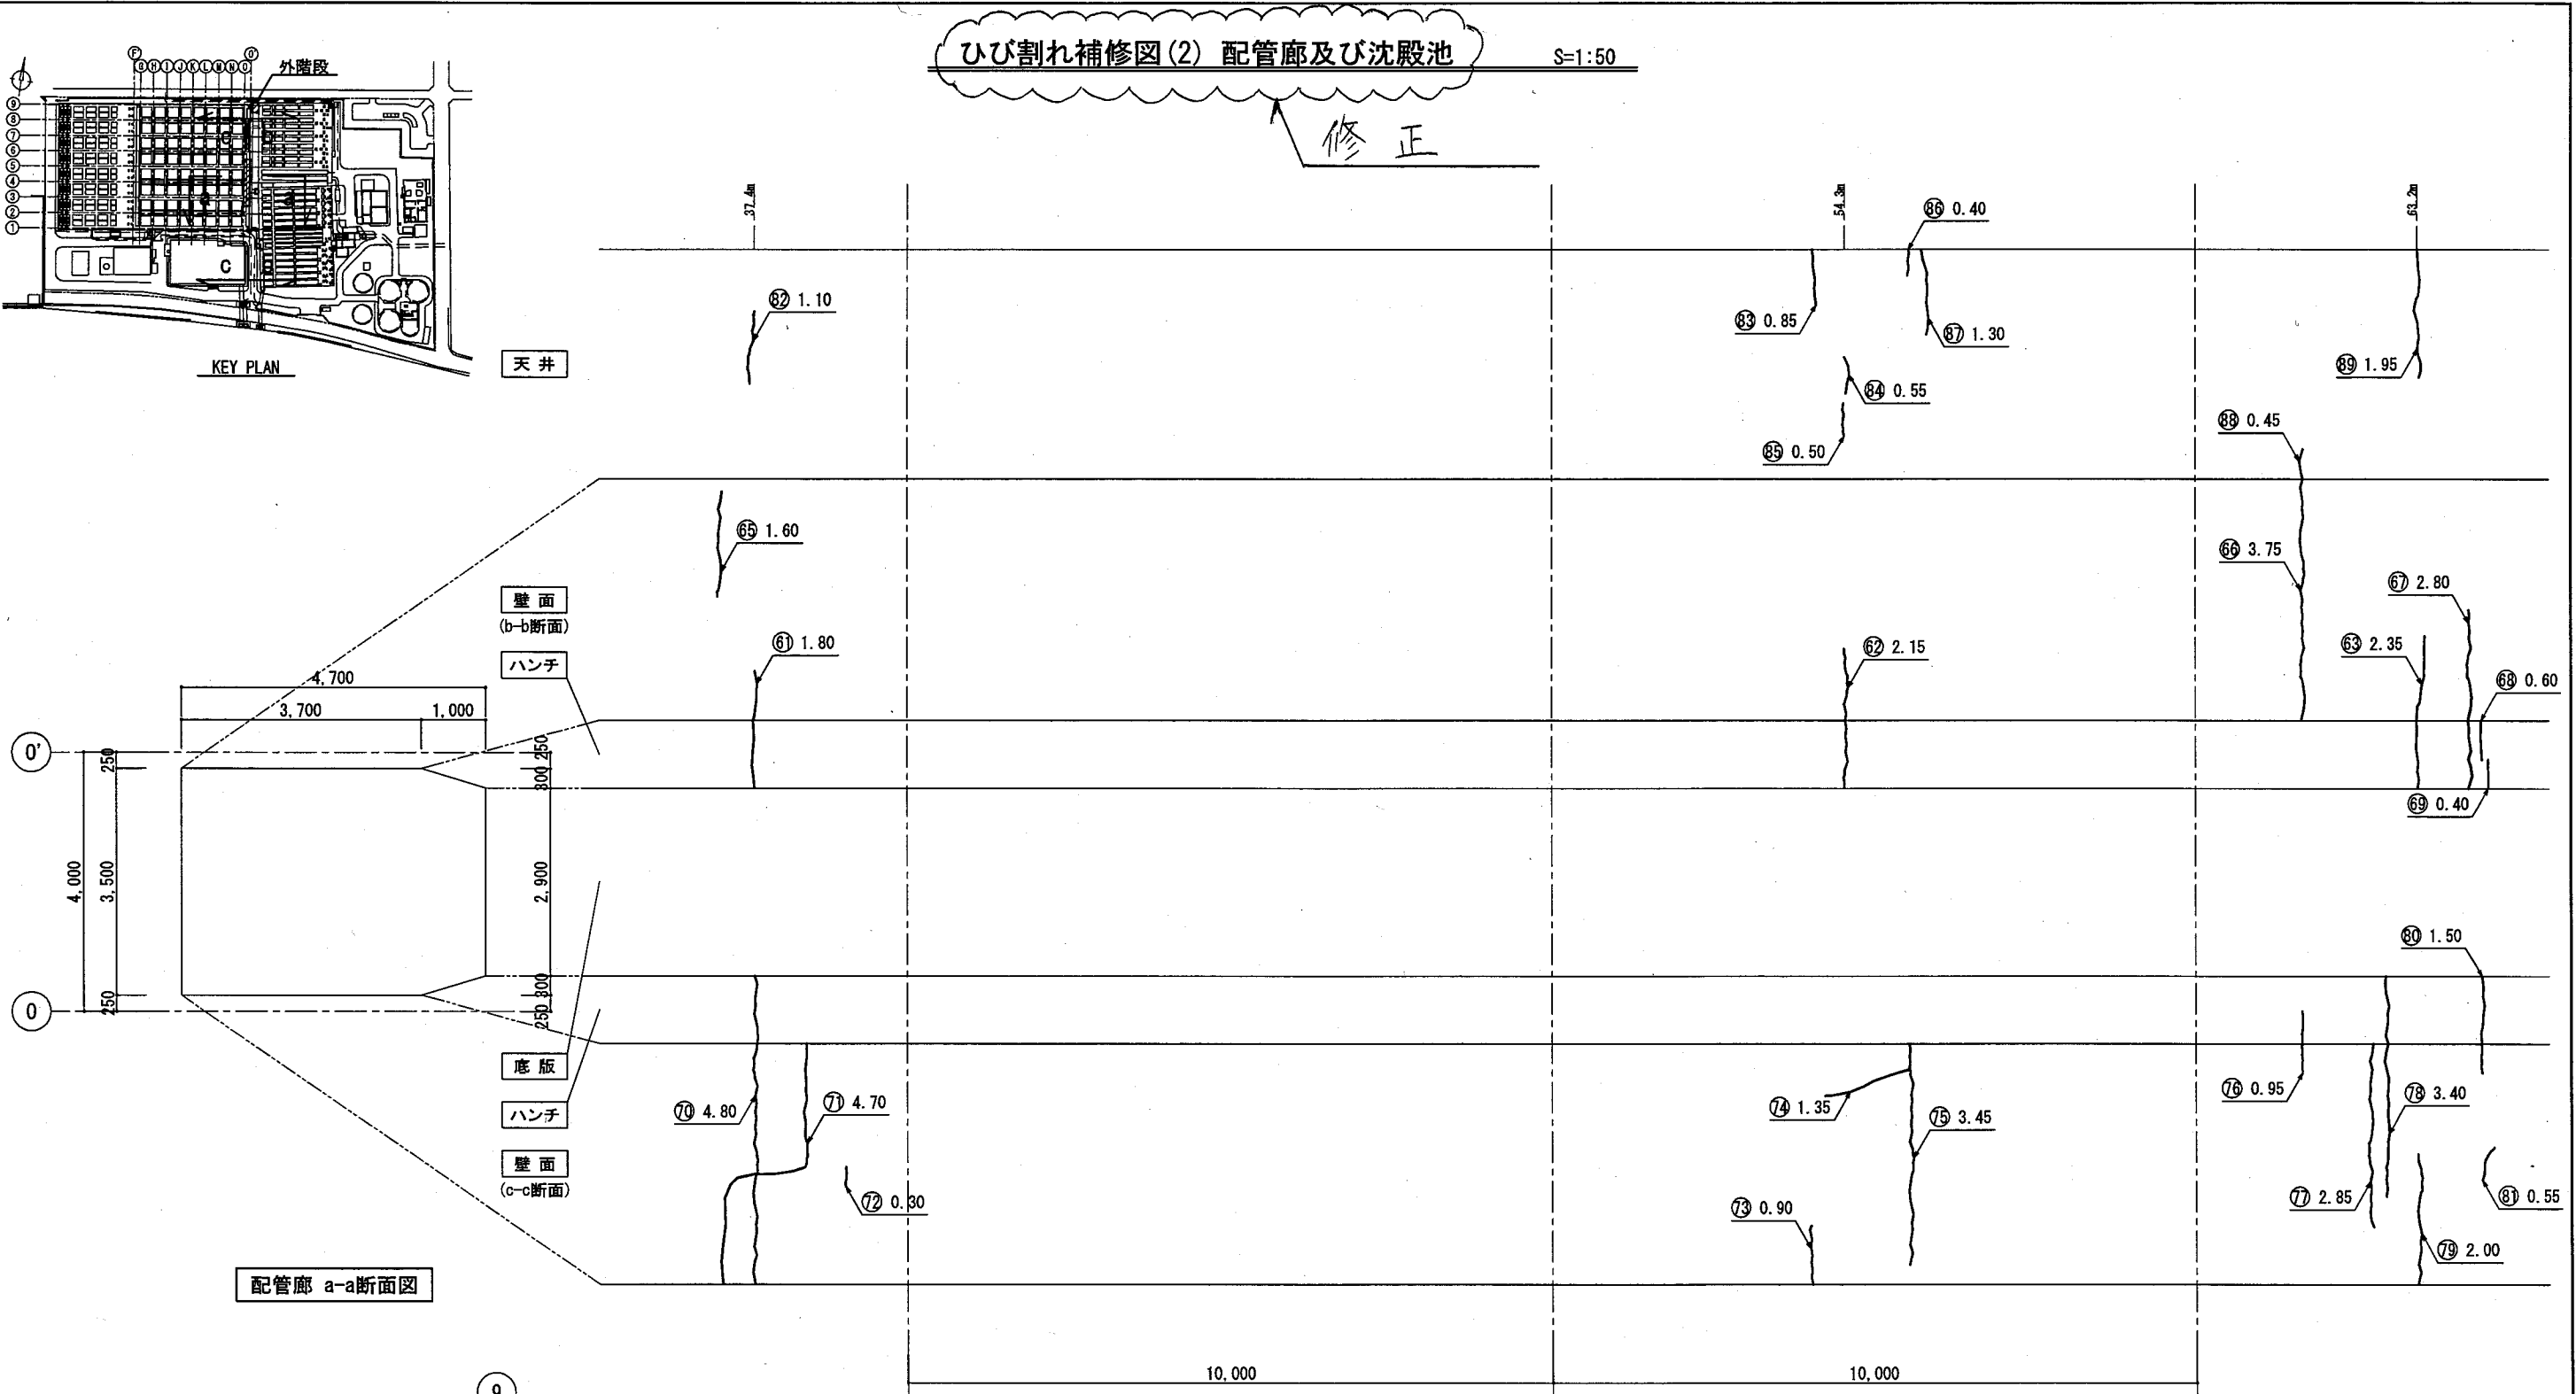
ひび割れ補修図(2) 配管廊及び沈殿池 S=1:50

修 正

外階段

KEY PLAN

C

天 井

壁 面
(b-b断面)

ハンチ

底 版

ハンチ

壁 面
(c-c断面)

配管廊 a-a断面図

4,700
3,700
1,000

0'
0

250
3,500
4,000
250

250
300
2,900
300
250

37.4m
54.3m
63.2m

⑧② 1.10
⑧③ 0.85
⑧④ 0.55
⑧⑤ 0.50
⑧⑥ 0.40
⑧⑦ 1.30
⑧⑧ 0.45
⑧⑨ 1.95
⑥⑤ 1.60
⑥⑥ 3.75
⑥⑦ 2.80
⑥① 1.80
⑥② 2.15
⑥③ 2.35
⑥⑧ 0.60
⑥⑨ 0.40
⑧⓪ 1.50
⑦⓪ 4.80
⑦① 4.70
⑦② 0.30
⑦③ 0.90
⑦④ 1.35
⑦⑤ 3.45
⑦⑥ 0.95
⑦⑦ 2.85
⑦⑧ 3.40
⑦⑨ 2.00
⑧① 0.55

10,000
10,000

9